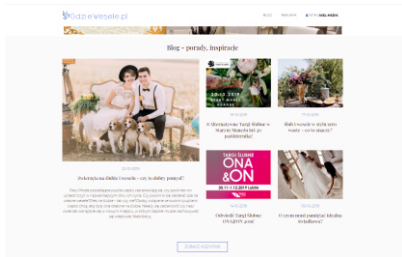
Odzienwesele.pl

BLOG

Blog – porady, inspiracje

Pies na ślubie i weselu – czy to dobry pomysł?

O Alternatywne Targi Ślubne w Starym Mieście już po raz pierwszy!

Białe wesele w stylu retro – co to znaczy?

ONA & ON

Odwiedź Targi Ślubne ONA&ON 2019!

Co wiedzieć przed organizacją wesela?

ZOBACZ WSZYSTKIE